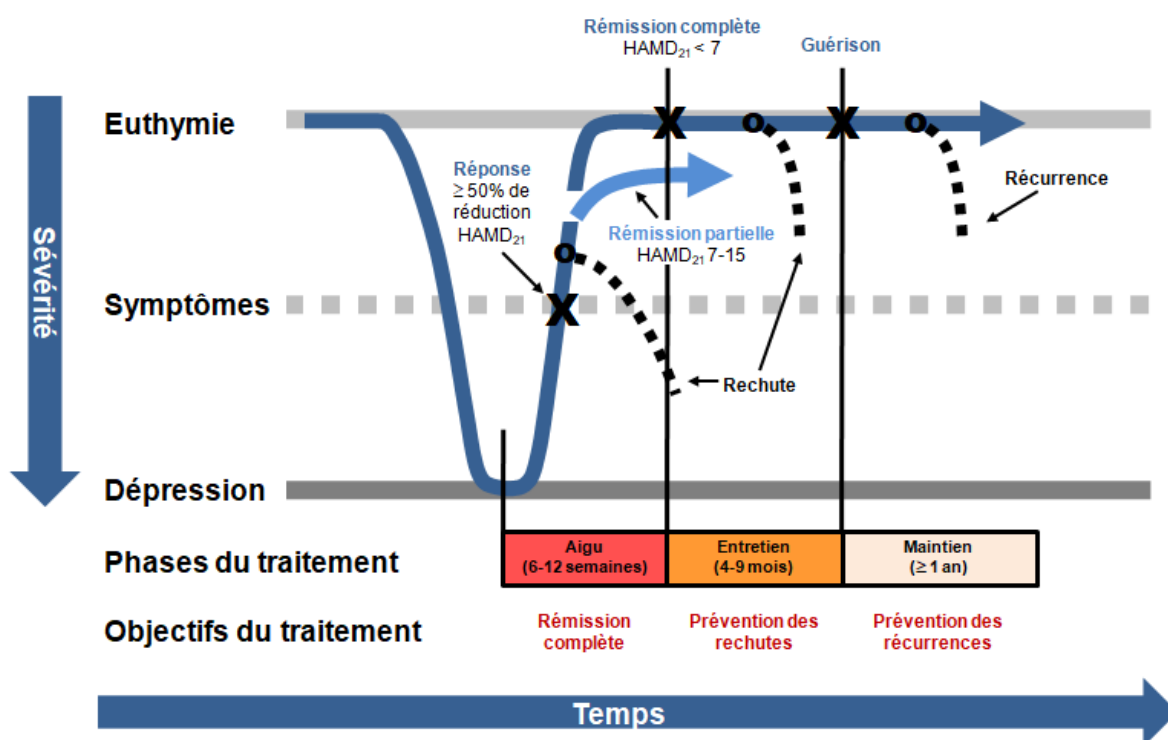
Rémission complète
$HAMD_{21} < 7$

Guérison

Sévérité

Euthymie

Réponse
$\geq 50\%$ de réduction
$HAMD_{21}$

Rémission partielle
$HAMD_{21}$ 7-15

Récurrence

Symptômes

Rechute

Dépression

Phases du traitement

| Aigu (6-12 semaines) | Entretien (4-9 mois) | Maintien ($\geq 1$ an) |
|---|---|---|

Objectifs du traitement

Rémission complète

Prévention des rechutes

Prévention des récurrences

Temps